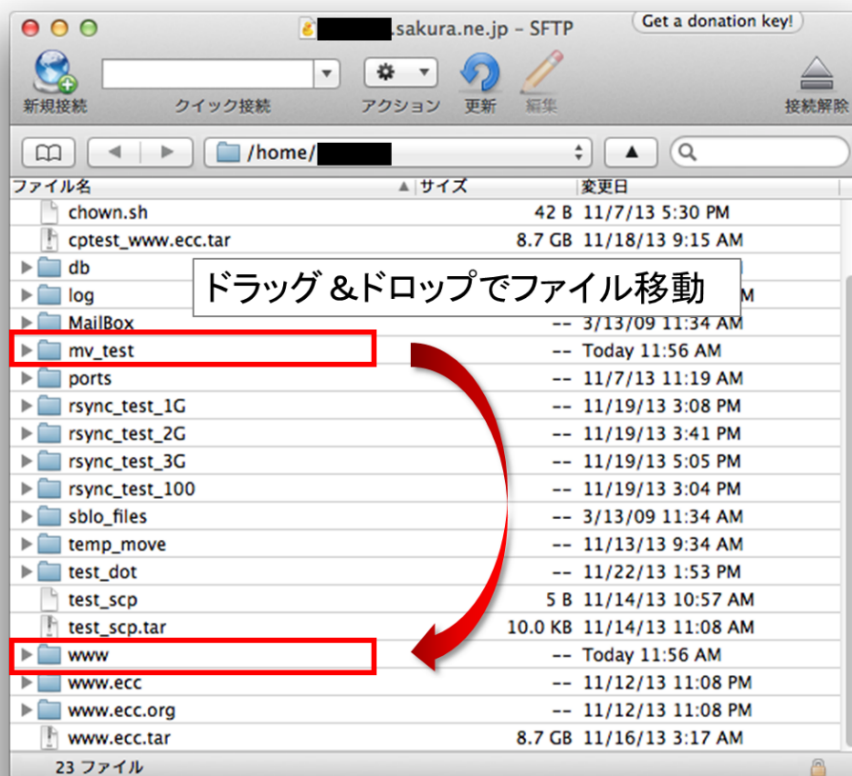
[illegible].sakura.ne.jp – SFTP

Get a donation key!

新規接続 クイック接続 アクション 更新 編集 接続解除

/home/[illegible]

ドラッグ &ドロップでファイル移動

| ファイル名 | サイズ | 変更日 |
|---|---|---|
| chown.sh | 42 B | 11/7/13 5:30 PM |
| cptest_www.ecc.tar | 8.7 GB | 11/18/13 9:15 AM |
| db | | |
| log | | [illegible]M |
| MailBox | -- | 3/13/09 11:34 AM |
| mv_test | -- | Today 11:56 AM |
| ports | -- | 11/7/13 11:19 AM |
| rsync_test_1G | -- | 11/19/13 3:08 PM |
| rsync_test_2G | -- | 11/19/13 3:41 PM |
| rsync_test_3G | -- | 11/19/13 5:05 PM |
| rsync_test_100 | -- | 11/19/13 3:04 PM |
| sblo_files | -- | 3/13/09 11:34 AM |
| temp_move | -- | 11/13/13 9:34 AM |
| test_dot | -- | 11/22/13 1:53 PM |
| test_scp | 5 B | 11/14/13 10:57 AM |
| test_scp.tar | 10.0 KB | 11/14/13 11:08 AM |
| www | -- | Today 11:56 AM |
| www.ecc | -- | 11/12/13 11:08 PM |
| www.ecc.org | -- | 11/12/13 11:08 PM |
| www.ecc.tar | 8.7 GB | 11/16/13 3:17 AM |

23 ファイル